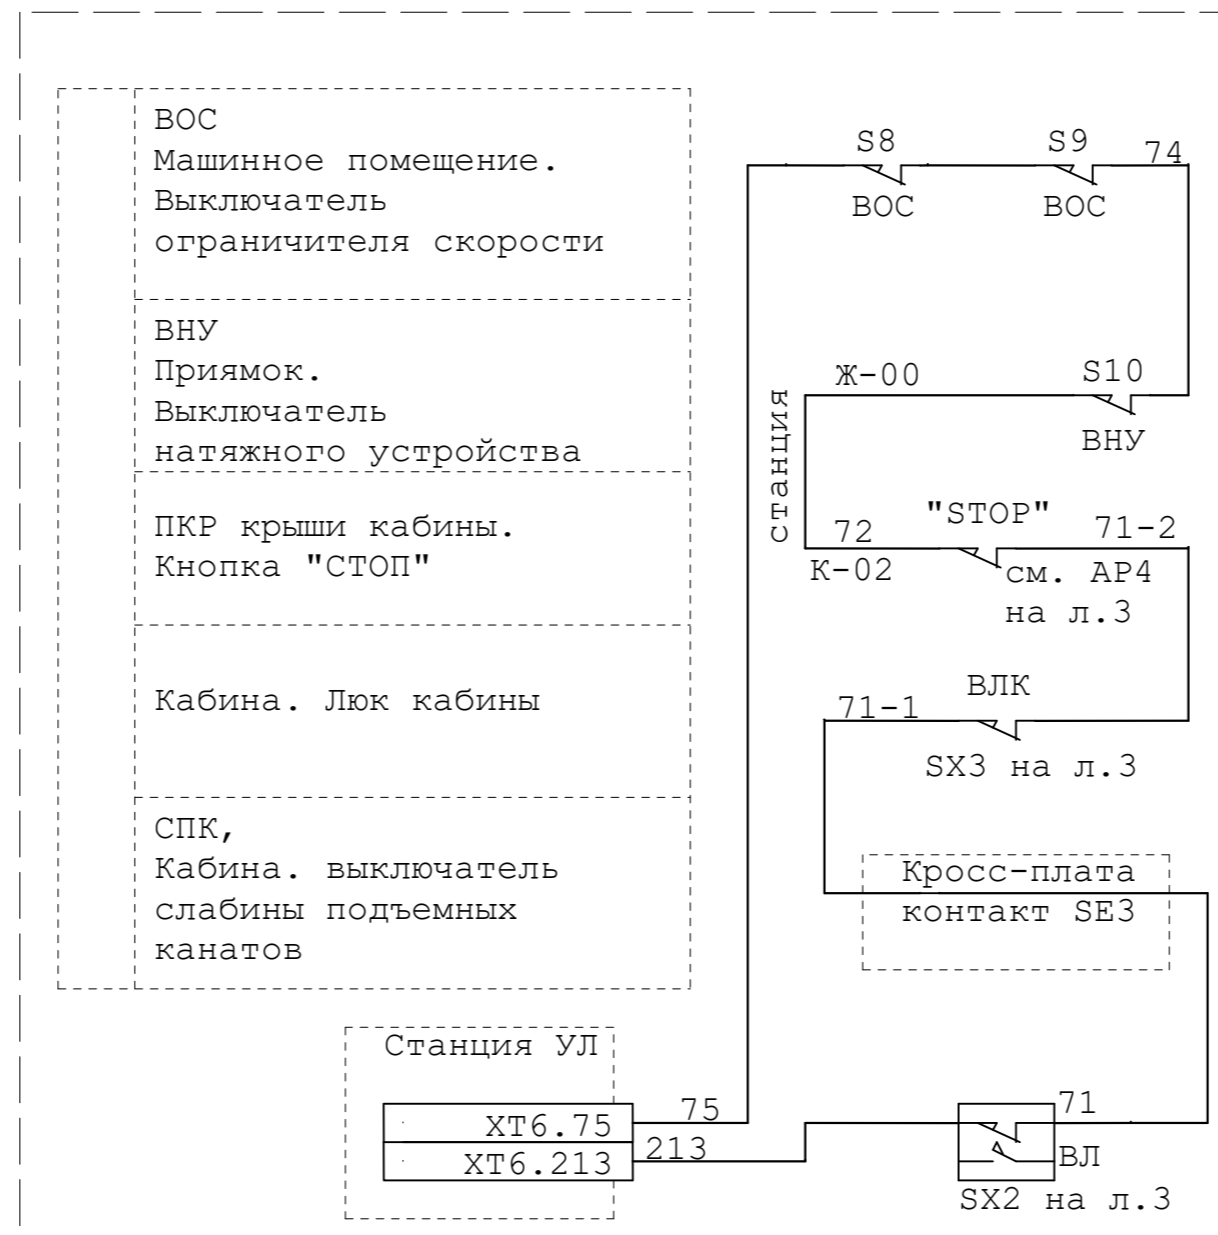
ВОС
Машинное помещение.
Выключатель
ограничителя скорости

ВНУ
Приямок.
Выключатель
натяжного устройства

ПКР крыши кабины.
Кнопка "СТОП"

Кабина. Люк кабины

СПК,
Кабина. выключатель
слабины подъемных
канатов

S8
ВОС
S9
ВОС
74

станция
Ж-00
S10
ВНУ

72
К-02
"STOP"
71-2
см. АР4
на л.3

71-1
ВЛК
SX3 на л.3

Кросс-плата
контакт SE3

Станция УЛ
XT6.75
XT6.213
75
213
71
ВЛ
SX2 на л.3